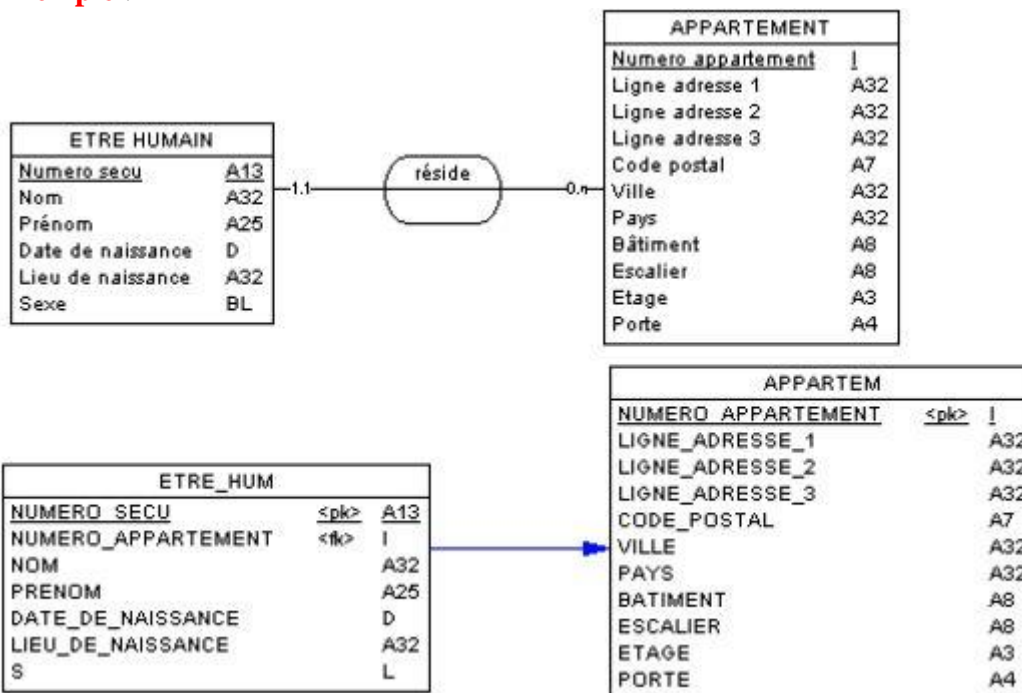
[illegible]

| APPARTEMENT | |
|---|---|
| Numero appartement | I |
| Ligne adresse 1 | A32 |
| Ligne adresse 2 | A32 |
| Ligne adresse 3 | A32 |
| Code postal | A7 |
| Ville | A32 |
| Pays | A32 |
| Bâtiment | A8 |
| Escalier | A8 |
| Etage | A3 |
| Porte | A4 |

| ETRE HUMAIN | |
|---|---|
| Numero secu | A13 |
| Nom | A32 |
| Prénom | A25 |
| Date de naissance | D |
| Lieu de naissance | A32 |
| Sexe | BL |

1.1

réside

0.n

| APPARTEM | | |
|---|---|---|
| NUMERO_APPARTEMENT | <pk> | I |
| LIGNE_ADRESSE_1 | | A32 |
| LIGNE_ADRESSE_2 | | A32 |
| LIGNE_ADRESSE_3 | | A32 |
| CODE_POSTAL | | A7 |
| VILLE | | A32 |
| PAYS | | A32 |
| BATIMENT | | A8 |
| ESCALIER | | A8 |
| ETAGE | | A3 |
| PORTE | | A4 |

| ETRE_HUM | | |
|---|---|---|
| NUMERO_SECU | <pk> | A13 |
| NUMERO_APPARTEMENT | <fk> | I |
| NOM | | A32 |
| PRENOM | | A25 |
| DATE_DE_NAISSANCE | | D |
| LIEU_DE_NAISSANCE | | A32 |
| S | | L |